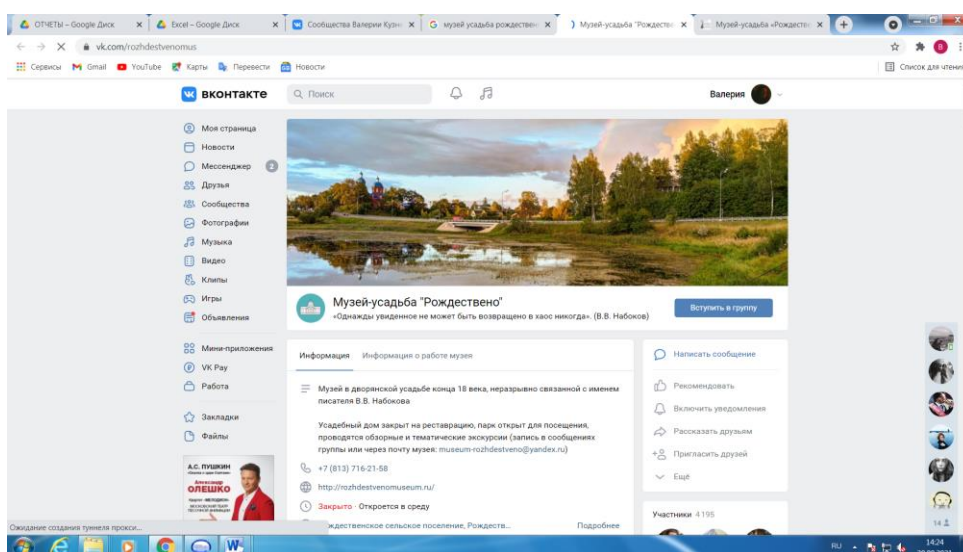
ОТЧЕТЫ – Google Диск | Excel – Google Диск | Сообщества Валерии Кузн | музей усадьба рождествен | Музей-усадьба "Рождестве | Музей-усадьба «Рождестве

vk.com/rozhdestvenomus

Сервисы Gmail YouTube Карты Перевести Новости Список для чтения

ВКОНТАКТЕ Поиск Валерия

Моя страница
Новости
Мессенджер 2
Друзья
Сообщества
Фотографии
Музыка
Видео
Клипы
Игры
Объявления
Мини-приложения
VK Pay
Работа
Закладки
Файлы

А.С. ПУШКИН
ОЛЕШКО

Музей-усадьба "Рождествено"
«Однажды увиденное не может быть возвращено в хаос никогда». (В.В. Набоков)

Вступить в группу

Информация Информация о работе музея

Музей в дворянской усадьбе конца 18 века, неразрывно связанной с именем писателя В.В. Набокова

Усадебный дом закрыт на реставрацию, парк открыт для посещения, проводятся обзорные и тематические экскурсии (запись в сообщениях группы или через почту музея: museum-rozhdestveno@yandex.ru)

+7 (813) 716-21-58
http://rozhdestvenomuseum.ru/
Закрыто · Откроется в среду
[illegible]ждественское сельское поселение, Рождеств... Подробнее

Написать сообщение
Рекомендовать
Включить уведомления
Рассказать друзьям
Пригласить друзей
Ещё

Участники 4 195

14

Ожидание создания туннеля прокси...

RU 14:24